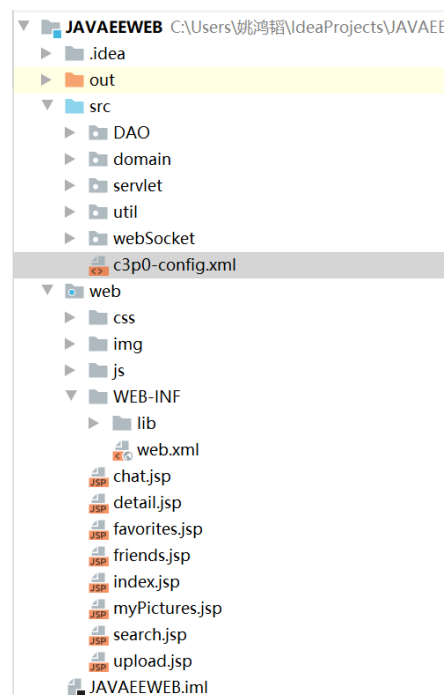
JAVAEEWEB C:\Users\姚鸿韬\IdeaProjects\JAVAEEWEB
.idea
out
src
DAO
domain
servlet
util
webSocket
c3p0-config.xml
web
css
img
js
WEB-INF
lib
web.xml
JSP chat.jsp
JSP detail.jsp
JSP favorites.jsp
JSP friends.jsp
JSP index.jsp
JSP myPictures.jsp
JSP search.jsp
JSP upload.jsp
JAVAEEWEB.iml